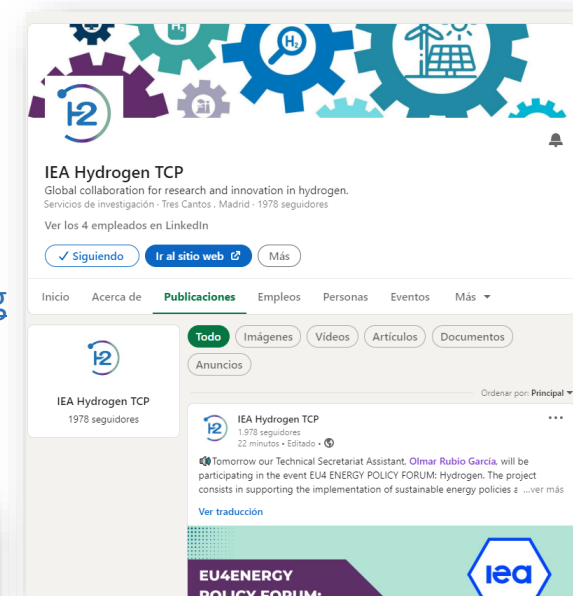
$H_2$

$H_2$

IEA Hydrogen TCP
Global collaboration for research and innovation in hydrogen.
Servicios de investigación · Tres Cantos , Madrid · 1978 seguidores

Ver los 4 empleados en LinkedIn

✓ Siguiendo   Ir al sitio web   Más

Inicio   Acerca de   Publicaciones   Empleos   Personas   Eventos   Más ▾

IEA Hydrogen TCP
1978 seguidores

Todo   Imágenes   Vídeos   Artículos   Documentos   Anuncios

Ordenar por: Principal ▾

IEA Hydrogen TCP
1.978 seguidores
22 minutos • Editado •

Tomorrow our Technical Secretariat Assistant, Olmar Rubio Garcia, will be participating in the event EU4 ENERGY POLICY FORUM: Hydrogen. The project consists in supporting the implementation of sustainable energy policies a ...ver más

Ver traducción

EU4ENERGY
POLICY FORUM:

iea